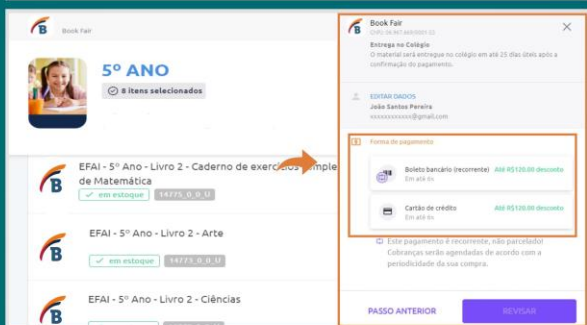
Book Fair

5º ANO

8 itens selecionados

EFAI - 5º Ano - Livro 2 - Caderno de exercícios Simple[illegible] de Matemática

em estoque 14775_0_0_U

EFAI - 5º Ano - Livro 2 - Arte

em estoque 14775_0_0_U

EFAI - 5º Ano - Livro 2 - Ciências

Book Fair
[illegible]

Entrega no Colégio
O material será entregue no colégio em até 25 dias úteis após a confirmação do pagamento.

EDITAR DADOS
João Santos Pereira
xxxxxxxxxxx@gmail.com

Forma de pagamento

Boleto bancário (recorrente) Até R$120,00 desconto
Em até 6x

Cartão de crédito Até R$120,00 desconto
Em até 6x

Este pagamento é recorrente, não parcelador
Cobranças serão agendadas de acordo com a periodicidade da sua compra.

PASSO ANTERIOR

REVISAR